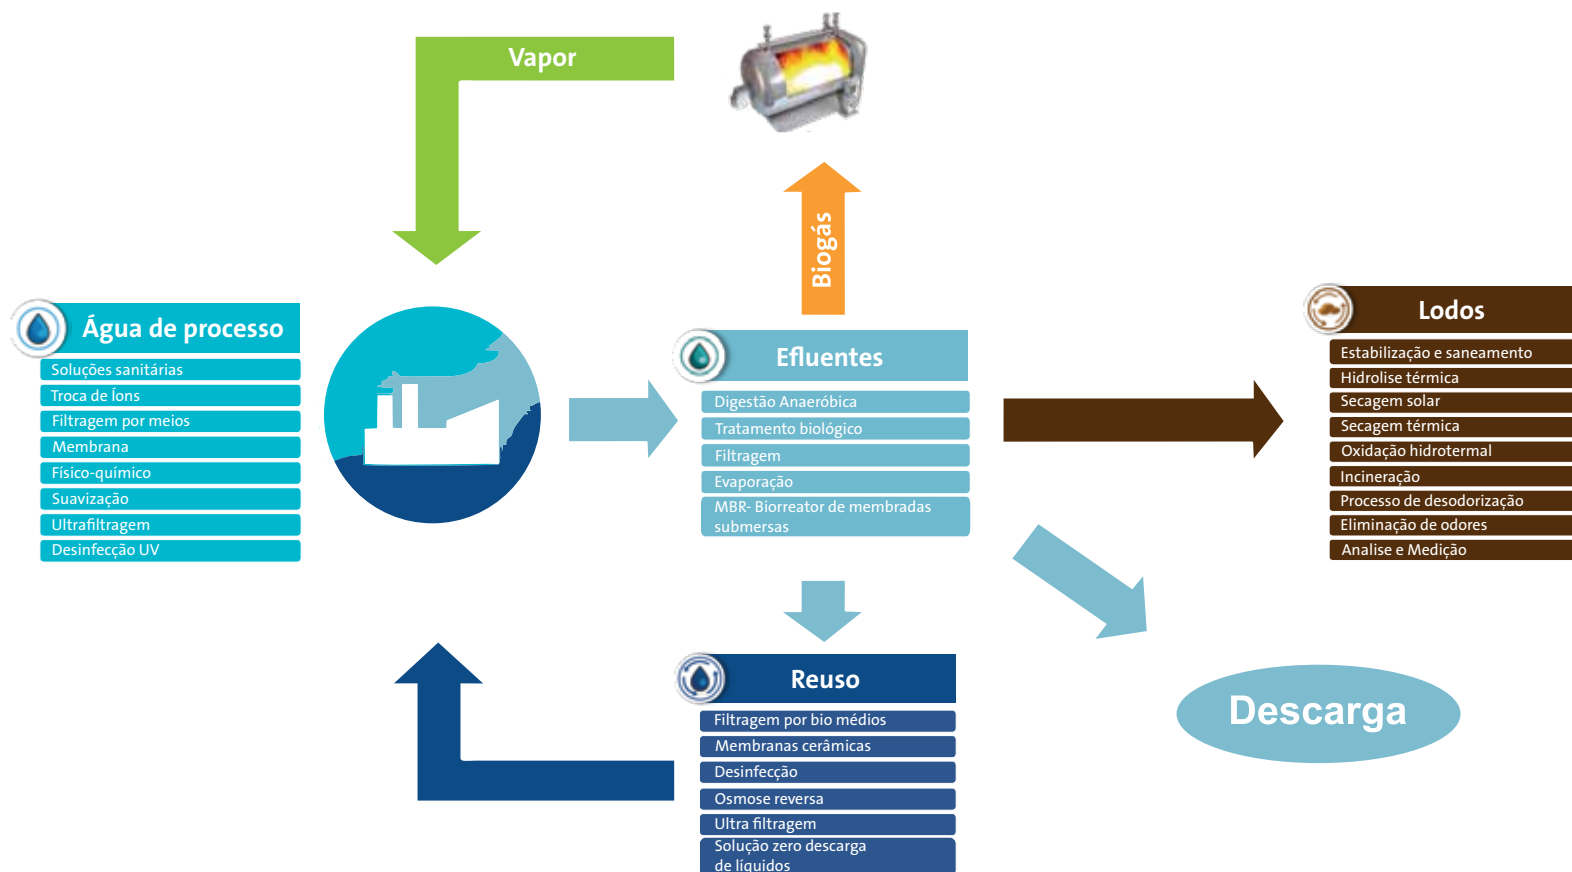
Vapor

Biogás

Água de processo
Soluções sanitárias
Troca de Íons
Filtragem por meios
Membrana
Físico-químico
Suavização
Ultrafiltragem
Desinfecção UV

Efluentes
Digestão Anaeróbica
Tratamento biológico
Filtragem
Evaporação
MBR- Biorreator de membradas submersas

Lodos
Estabilização e saneamento
Hidrolise térmica
Secagem solar
Secagem térmica
Oxidação hidrotermal
Incineração
Processo de desodorização
Eliminação de odores
Analise e Medição

Reuso
Filtragem por bio médios
Membranas cerâmicas
Desinfecção
Osmose reversa
Ultra filtragem
Solução zero descarga de líquidos

Descarga